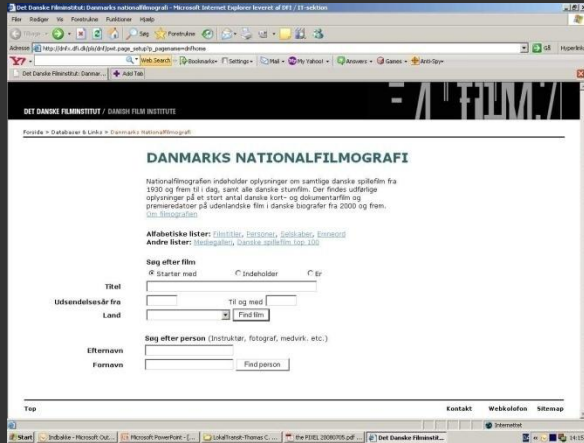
Det Danske Filminstitut: Danmarks nationalfilmografi - Microsoft Internet Explorer leveret af DFI / IT-sektion

Filer Rediger Vis Foretrukne Funktioner Hjælp

Tilbage Søg Foretrukne

Adresse http://dnfc.dfi.dk/pls/dnf/pwt.page_setup?p_pagename=dnfhome Gå til Hyperlinks

Y! Web Search Bookmarks Settings Mail My Yahoo! Answers Games Anti-Spy

Det Danske Filminstitut: Danmar... Add Tab

DET DANSKE FILMINSTITUT / DANISH FILM INSTITUTE

Forside > Databaser & Links > Danmarks Nationalfilmografi

DANMARKS NATIONALFILMOGRAFI

Nationalfilmografien indeholder oplysninger om samtlige danske spillefilm fra 1930 og frem til i dag, samt alle danske stumfilm. Der findes udførlige oplysninger på et stort antal danske kort- og dokumentarfilm og premieredatoer på udenlandske film i danske biografer fra 2000 og frem.
Om filmografien

Alfabetiske lister: Filmtitler, Personer, Selskaber, Emneord
Andre lister: Medegaleri, Danske spillefilm top 100

Søg efter film
Starter med Indeholder Er

Titel

Udsendelsesår fra Til og med

Land Find film

Søg efter person (Instruktør, fotograf, medvirk. etc.)

Efternavn

Fornavn Find person

Top Kontakt Webkolofon Sitemap

Internettet

Start Indbakke - Microsoft Out... Microsoft PowerPoint - [... LokalTransit-Thomas C... the PIXEL 20080705.pdf ... Det Danske Filminstit... 14:55